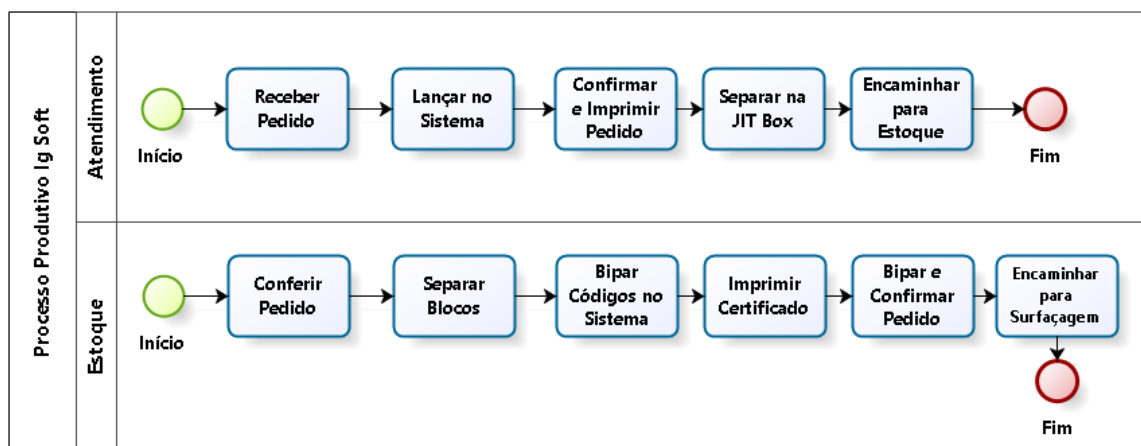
Processo Produtivo Ig Soft

Atendimento

Início

Receber Pedido

Lançar no Sistema

Confirmar e Imprimir Pedido

Separar na JIT Box

Encaminhar para Estoque

Fim

Estoque

Início

Conferir Pedido

Separar Blocos

Bipar Códigos no Sistema

Imprimir Certificado

Bipar e Confirmar Pedido

Encaminhar para Surfaçagem

Fim